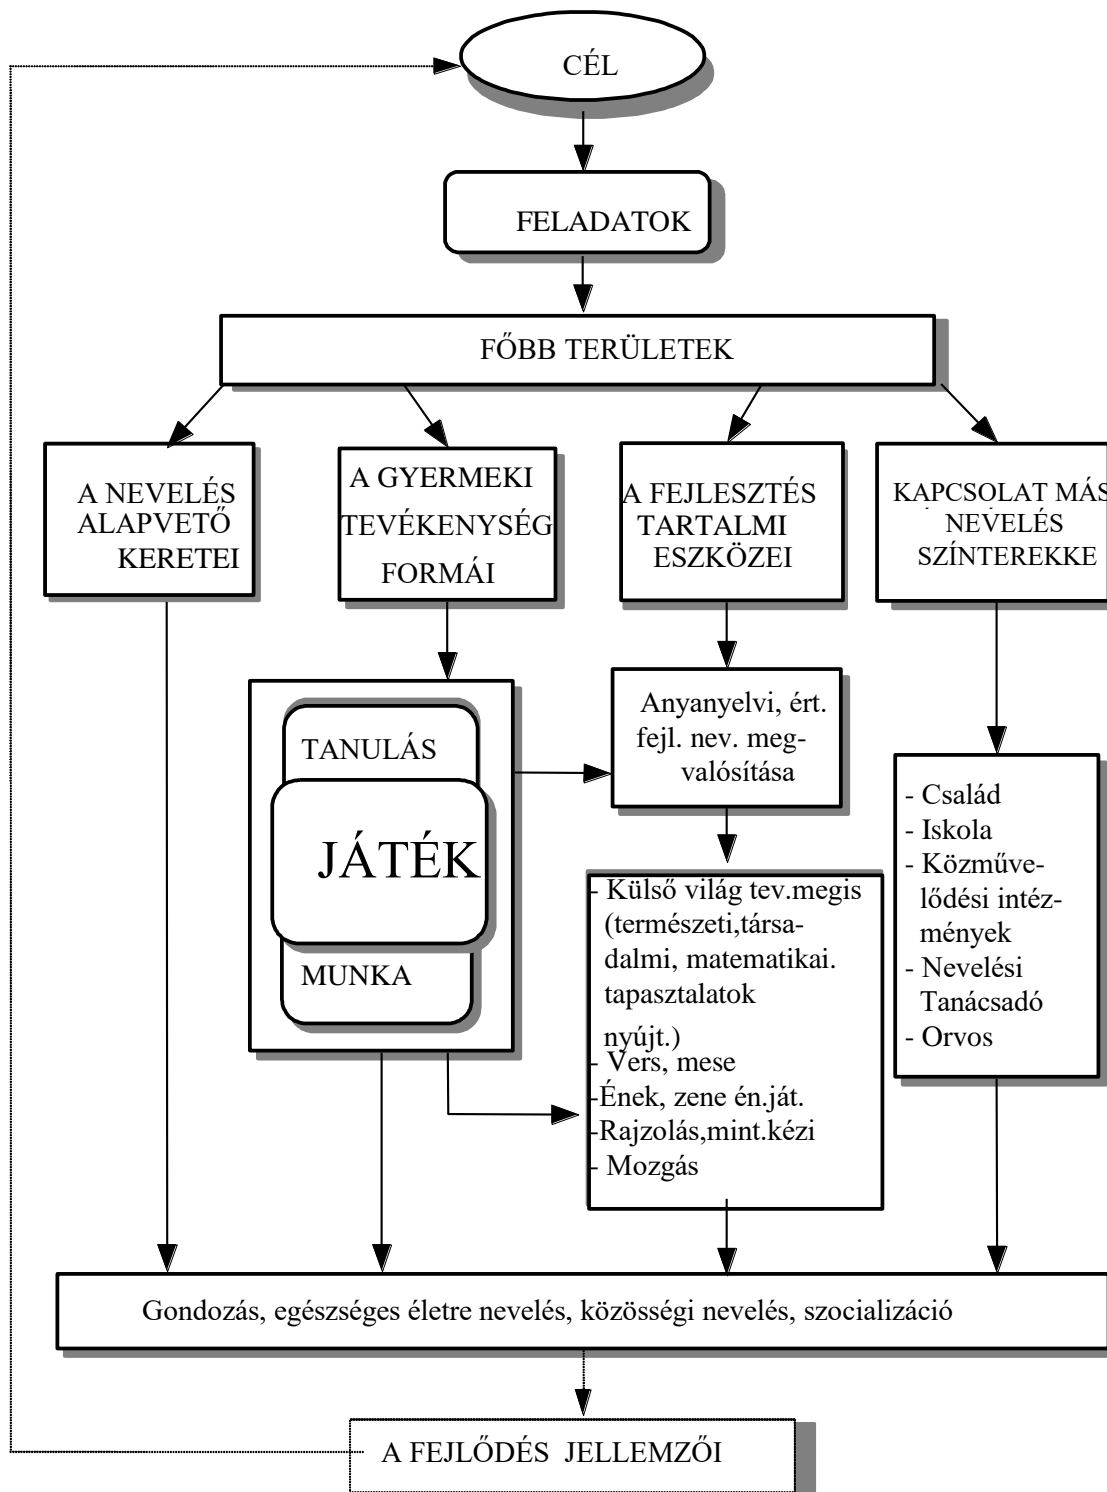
CÉL

FELADATOK

FŐBB TERÜLETEK

A NEVELÉS ALAPVETŐ KERETEI

A GYERMEKI TEVÉKENYSÉG FORMÁI

A FEJLESZTÉS TARTALMI ESZKÖZEI

KAPCSOLAT MÁS NEVELÉS SZÍNTEREKKE

TANULÁS

JÁTÉK

MUNKA

Anyanyelvi, ért. fejl. nev. megvalósítása

- Külső világ tev.megis (természeti,társadalmi, matematikai. tapasztalatok nyújt.)
- Vers, mese
-Ének, zene én.ját.
-Rajzolás,mint.kézi
- Mozgás

- Család
- Iskola
- Közművelődési intézmények
- Nevelési Tanácsadó
- Orvos

Gondozás, egészséges életre nevelés, közösségi nevelés, szocializáció

A FEJLŐDÉS JELLEMZŐI